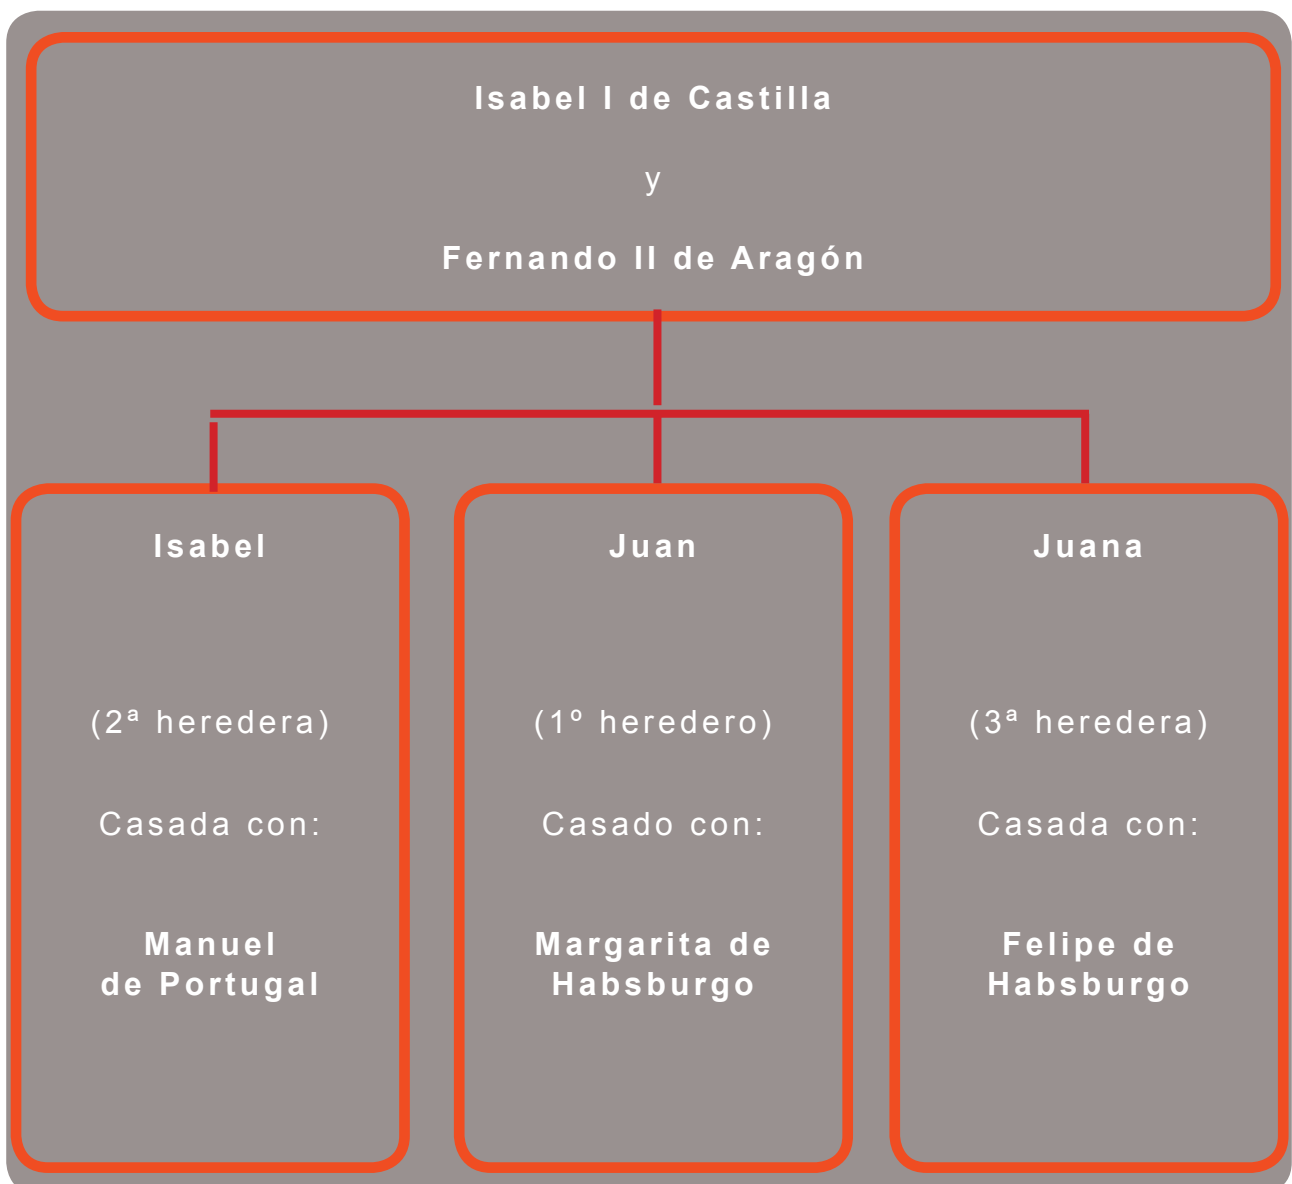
Isabel I de Castilla

y

Fernando II de Aragón

Isabel

(2ª heredera)

Casada con:

Manuel de Portugal

Juan

(1º heredero)

Casado con:

Margarita de Habsburgo

Juana

(3ª heredera)

Casada con:

Felipe de Habsburgo